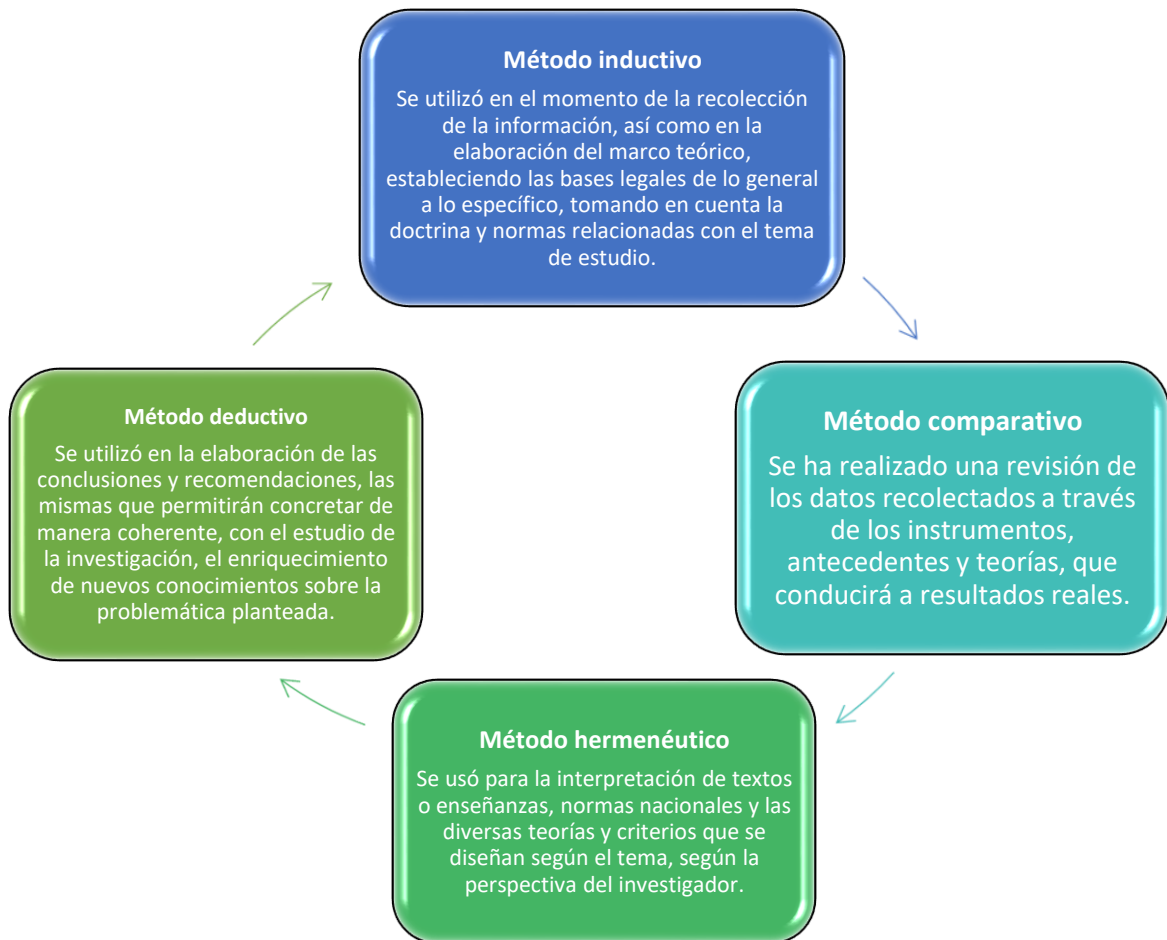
Método inductivo

Se utilizó en el momento de la recolección de la información, así como en la elaboración del marco teórico, estableciendo las bases legales de lo general a lo específico, tomando en cuenta la doctrina y normas relacionadas con el tema de estudio.

Método comparativo

Se ha realizado una revisión de los datos recolectados a través de los instrumentos, antecedentes y teorías, que conducirá a resultados reales.

Método hermenéutico

Se usó para la interpretación de textos o enseñanzas, normas nacionales y las diversas teorías y criterios que se diseñan según el tema, según la perspectiva del investigador.

Método deductivo

Se utilizó en la elaboración de las conclusiones y recomendaciones, las mismas que permitirán concretar de manera coherente, con el estudio de la investigación, el enriquecimiento de nuevos conocimientos sobre la problemática planteada.